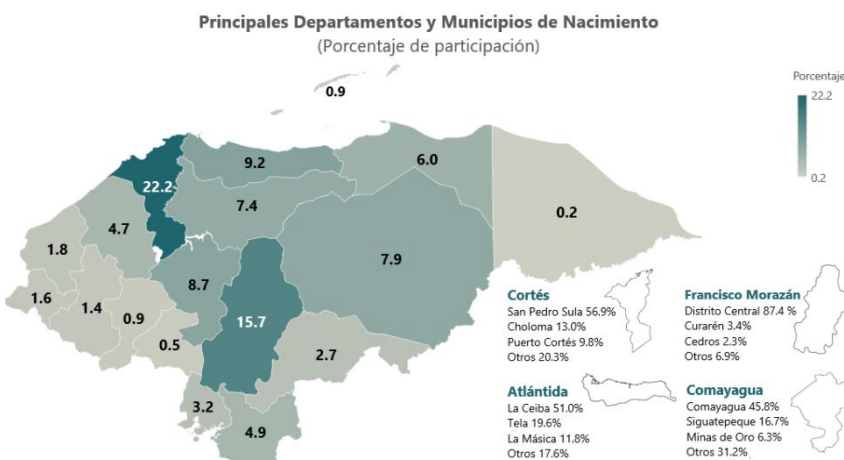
Principales Departamentos y Municipios de Nacimiento
(Porcentaje de participación)

Porcentaje
22.2
0.2

0.9
9.2
6.0
22.2
0.2
7.4
4.7
1.8
7.9
1.6
1.4
8.7
0.9
15.7
0.5
2.7
3.2
4.9

Cortés
San Pedro Sula 56.9%
Choloma 13.0%
Puerto Cortés 9.8%
Otros 20.3%

Francisco Morazán
Distrito Central 87.4 %
Curarén 3.4%
Cedros 2.3%
Otros 6.9%

Atlántida
La Ceiba 51.0%
Tela 19.6%
La Másica 11.8%
Otros 17.6%

Comayagua
Comayagua 45.8%
Siguatepeque 16.7%
Minas de Oro 6.3%
Otros 31.2%